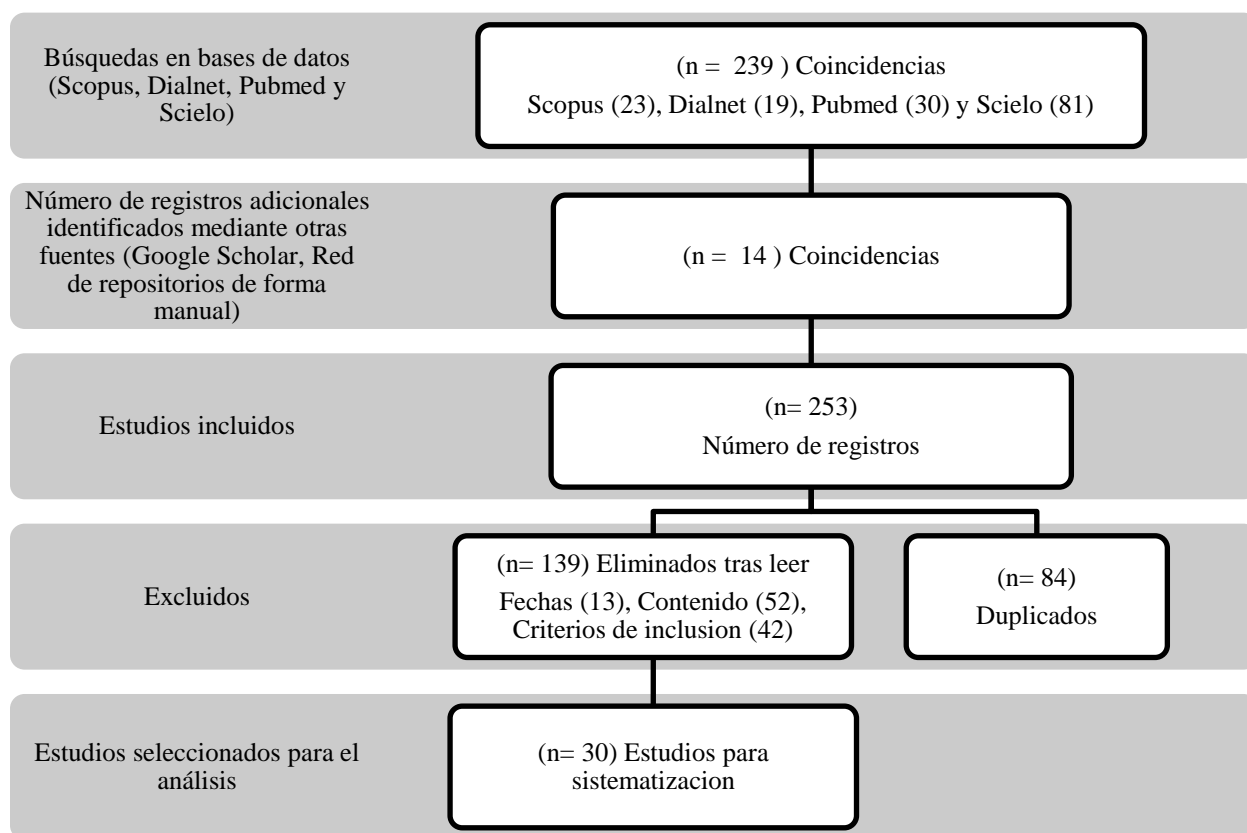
Búsquedas en bases de datos (Scopus, Dialnet, Pubmed y Scielo)

(n = 239 ) Coincidencias
Scopus (23), Dialnet (19), Pubmed (30) y Scielo (81)

Número de registros adicionales identificados mediante otras fuentes (Google Scholar, Red de repositorios de forma manual)

(n = 14 ) Coincidencias

Estudios incluidos

(n= 253)
Número de registros

Excluidos

(n= 139) Eliminados tras leer
Fechas (13), Contenido (52), Criterios de inclusion (42)

(n= 84)
Duplicados

Estudios seleccionados para el análisis

(n= 30) Estudios para sistematizacion